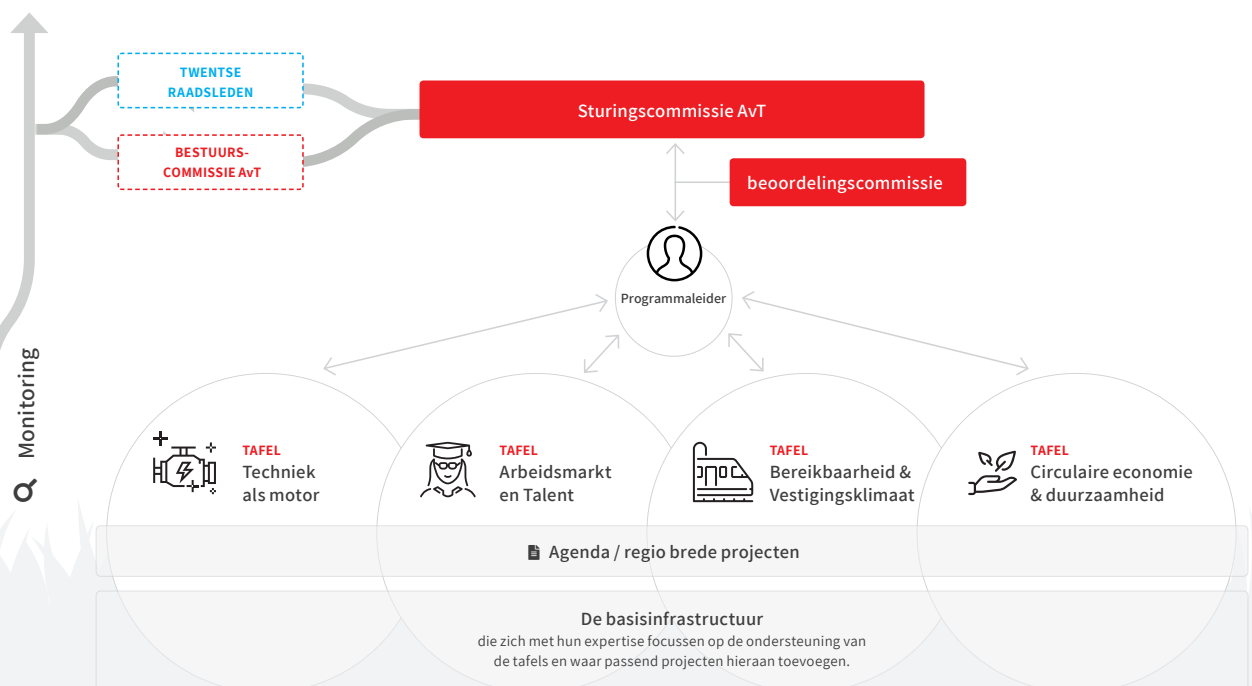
TWENTSE RAADSLEDEN

BESTUURS-COMMISSIE AvT

Sturingscommissie AvT

beoordelingscommissie

Programmaleider

Monitoring

TAFEL
Techniek als motor

TAFEL
Arbeidsmarkt en Talent

TAFEL
Bereikbaarheid & Vestigingsklimaat

TAFEL
Circulaire economie & duurzaamheid

Agenda / regio brede projecten

De basisinfrastructuur
die zich met hun expertise focussen op de ondersteuning van de tafels en waar passend projecten hieraan toevoegen.